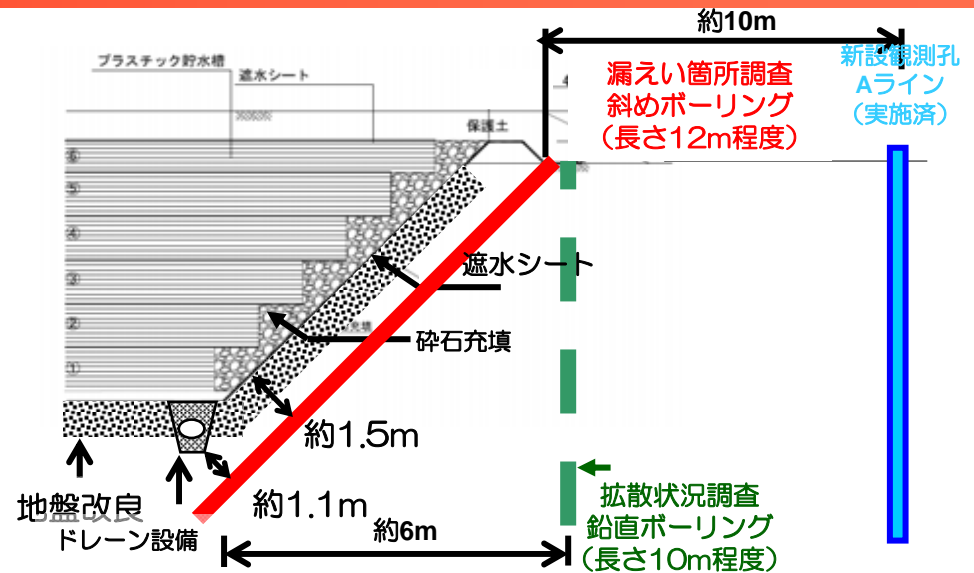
約10m

プラスチック貯水槽

遮水シート

保護土

漏えい箇所調査
斜めボーリング
（長さ12m程度）

新設観測孔
Aライン
（実施済）

⑥

⑤

④

③

②

①

遮水シート

砕石充填

約1.5m

約1.1m

地盤改良

ドレーン設備

約6m

拡散状況調査
鉛直ボーリング
（長さ10m程度）